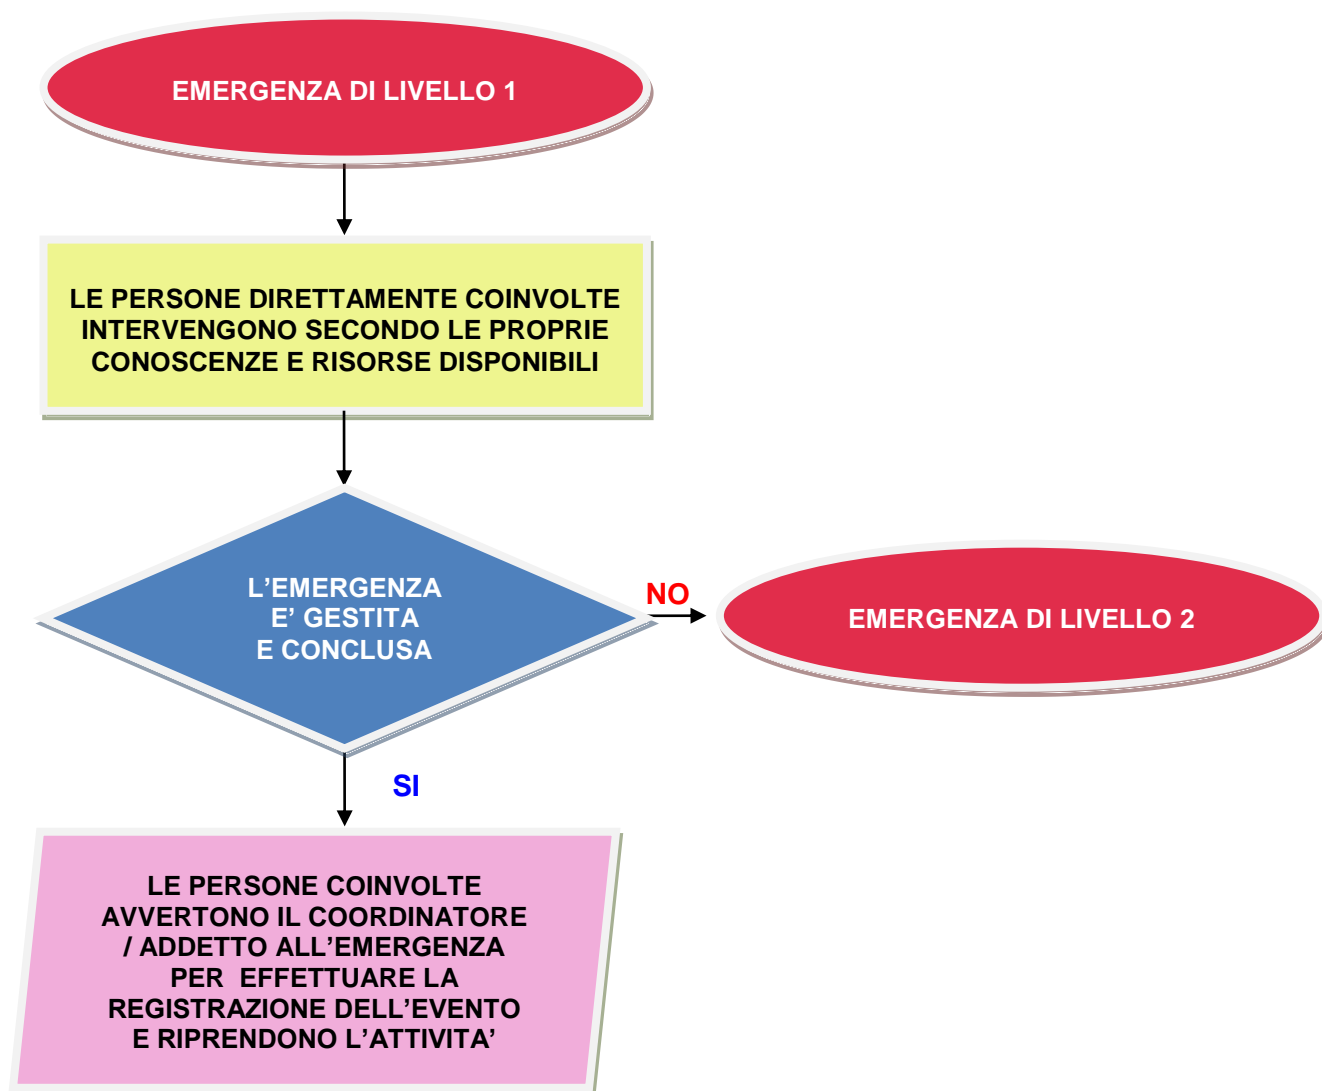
EMERGENZA DI LIVELLO 1

LE PERSONE DIRETTAMENTE COINVOLTE INTERVENGONO SECONDO LE PROPRIE CONOSCENZE E RISORSE DISPONIBILI

L’EMERGENZA E’ GESTITA E CONCLUSA

NO

EMERGENZA DI LIVELLO 2

SI

LE PERSONE COINVOLTE AVVERTONO IL COORDINATORE / ADDETTO ALL’EMERGENZA PER EFFETTUARE LA REGISTRAZIONE DELL’EVENTO E RIPRENDONO L’ATTIVITA’